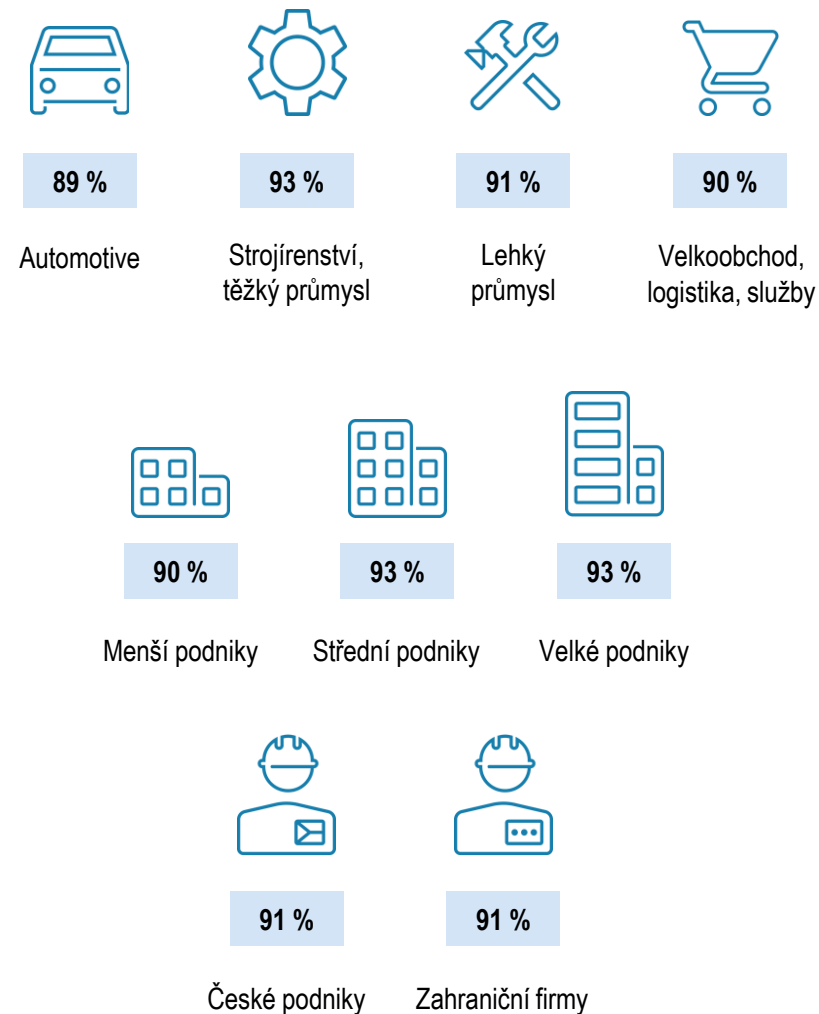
89 %

Automotive

93 %

Strojírenství, těžký průmysl

91 %

Lehký průmysl

90 %

Velkoobchod, logistika, služby

90 %

Menší podniky

93 %

Střední podniky

93 %

Velké podniky

91 %

České podniky

91 %

Zahraniční firmy